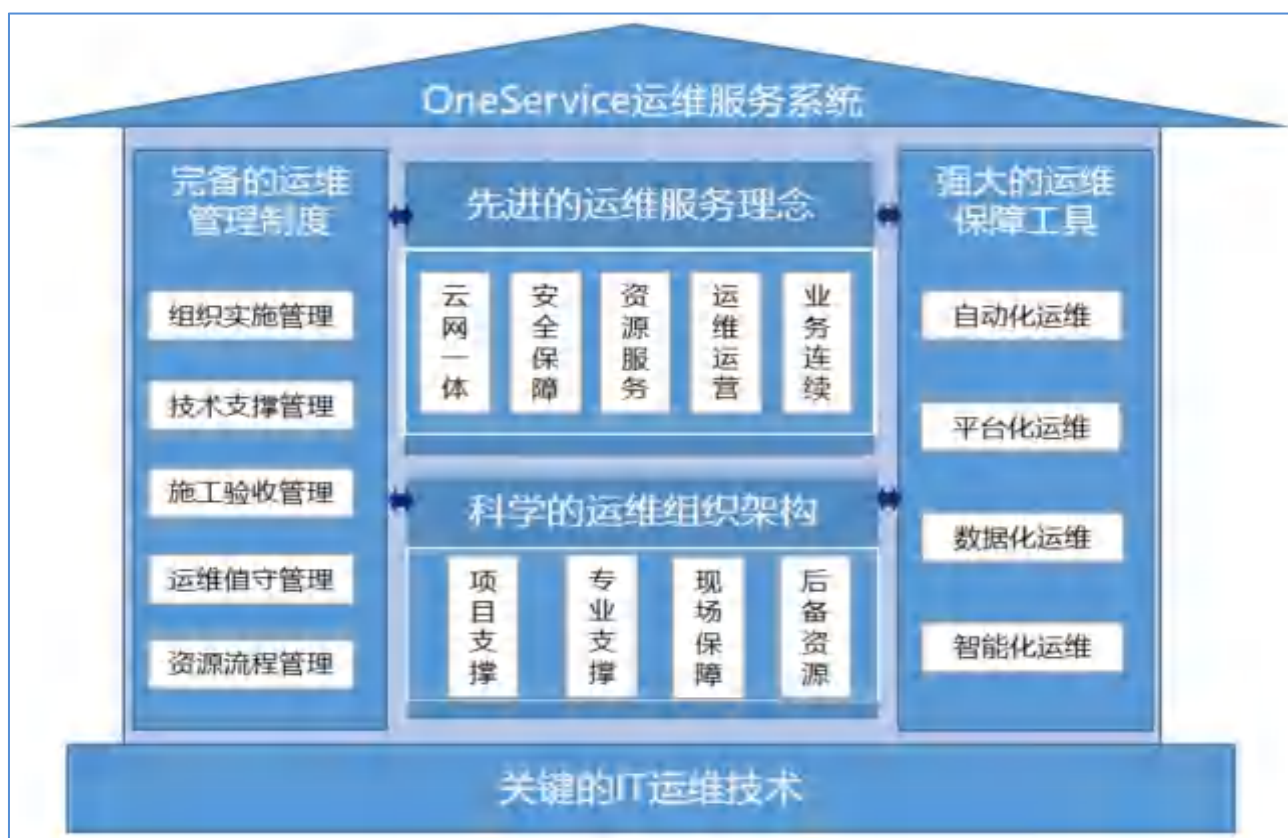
OneService运维服务系统

完备的运维管理制度

组织实施管理

技术支撑管理

施工验收管理

运维值守管理

资源流程管理

先进的运维服务理念

云网一体

安全保障

资源服务

运维运营

业务连续

科学的运维组织架构

项目支撑

专业支撑

现场保障

后备资源

强大的运维保障工具

自动化运维

平台化运维

数据化运维

智能化运维

关键的IT运维技术